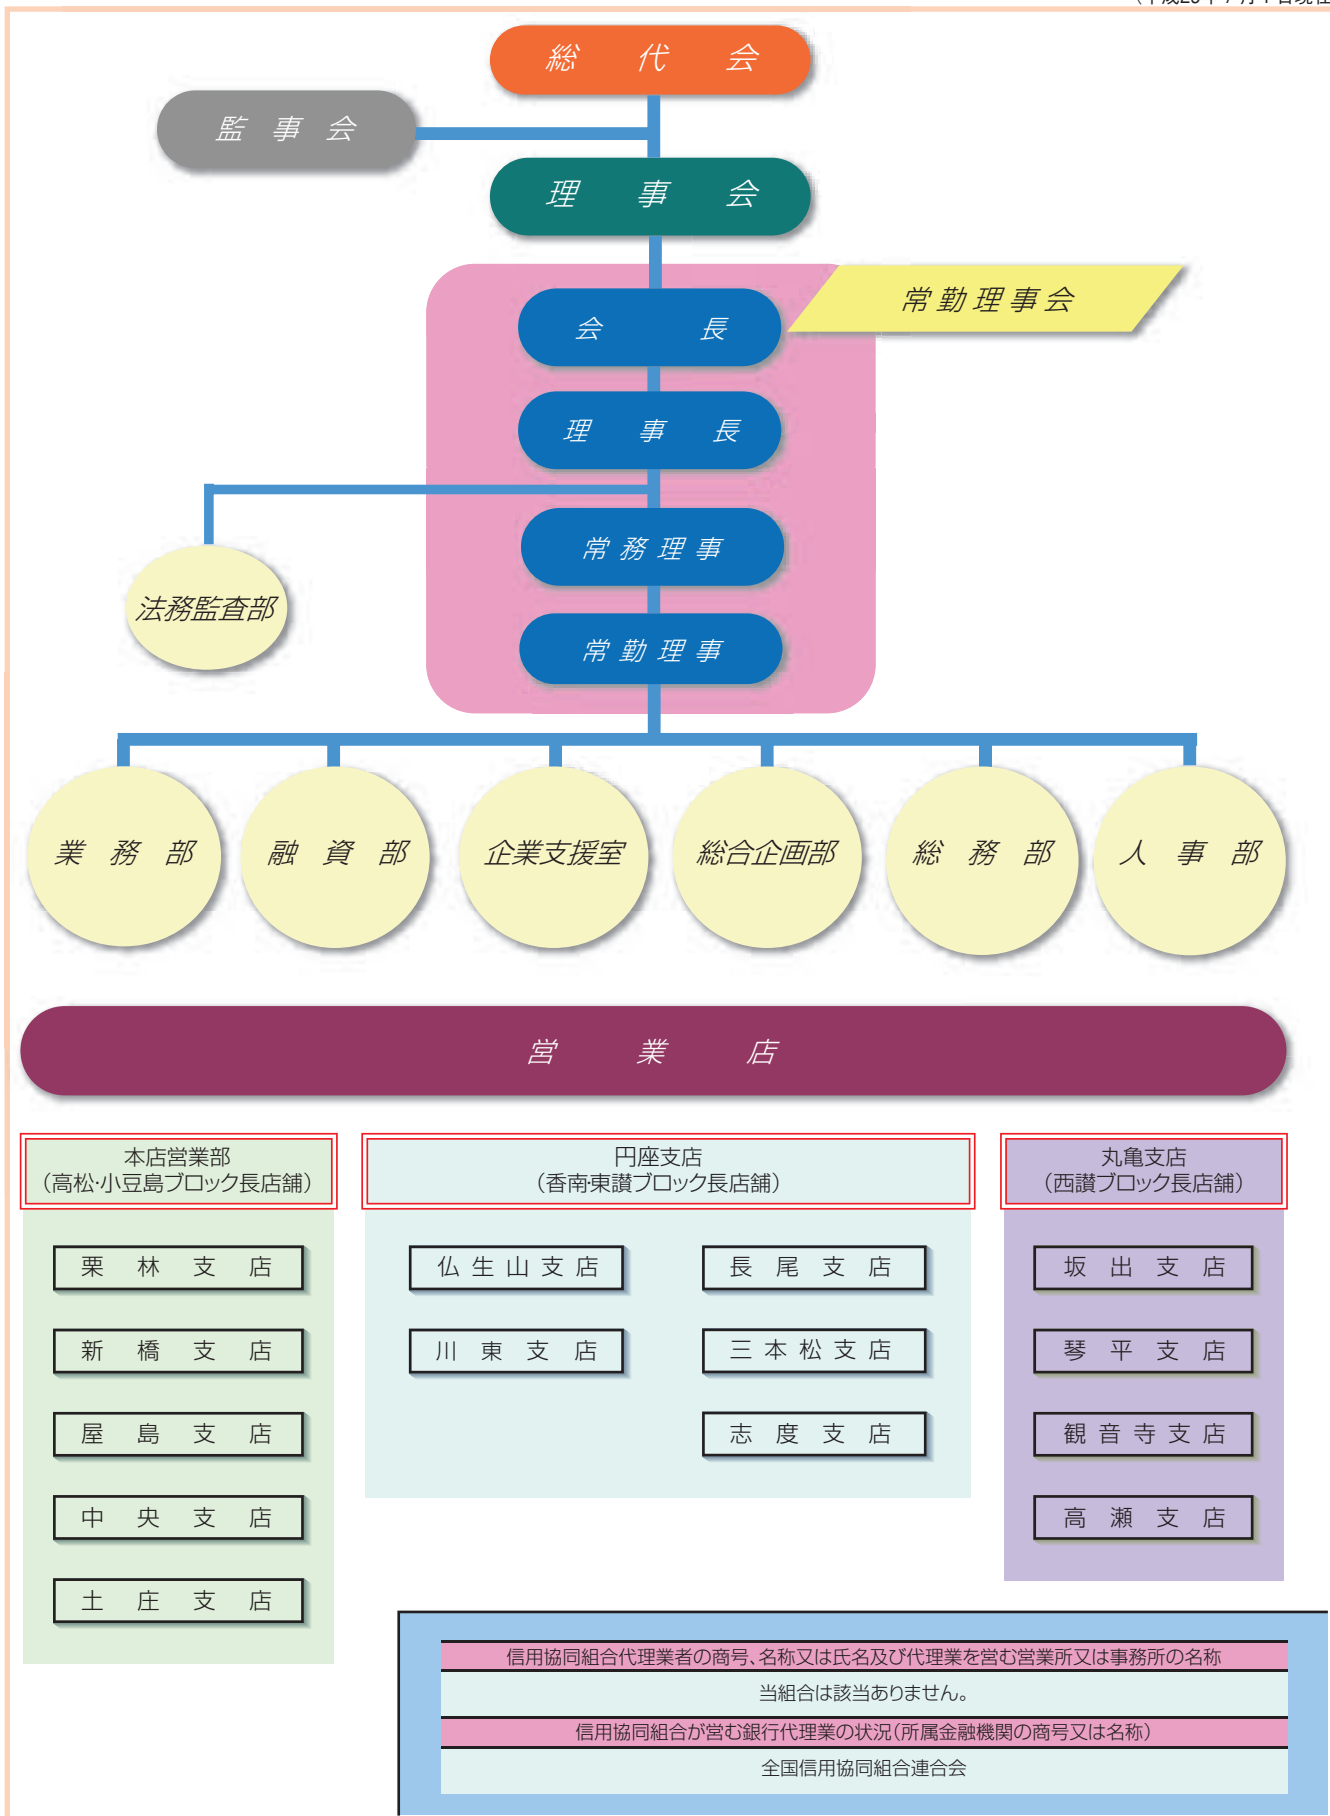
総代会

監事会

理事会

常勤理事会

会長

理事長

常務理事

常勤理事

法務監査部

業務部

融資部

企業支援室

総合企画部

総務部

人事部

営業店

本店営業部
（高松·小豆島ブロック長店舗）

栗林支店

新橋支店

屋島支店

中央支店

土庄支店

円座支店
（香南東讃ブロック長店舗）

仏生山支店

川東支店

長尾支店

三本松支店

志度支店

丸亀支店
（西讃ブロック長店舗）

坂出支店

琴平支店

観音寺支店

高瀬支店

信用協同組合代理業者の商号、名称又は氏名及び代理業を営む営業所又は事務所の名称

当組合は該当ありません。

信用協同組合が営む銀行代理業の状況（所属金融機関の商号又は名称）

全国信用協同組合連合会